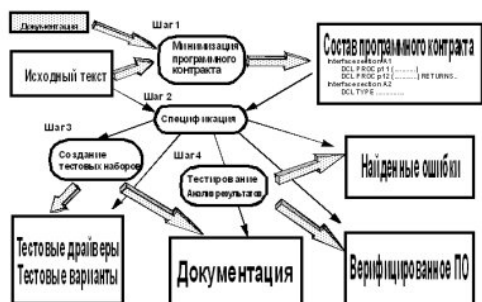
Документация

Шаг 1

Минимизация программного контракта

Состав программного контракта

InterfaceSection A1
DCL PROC p11 (.........)
DCL PROC p12 (.........) RETURNS..
InterfaceSection A2
DCL TYPE ...........

Исходный текст

Шаг 2

Спецификация

Шаг 3

Создание тестовых наборов

Шаг 4

Тестирование Анализ результатов

Найденные ошибки

Тестовые драйверы
Тестовые варианты

Документация

Верифицированное ПО